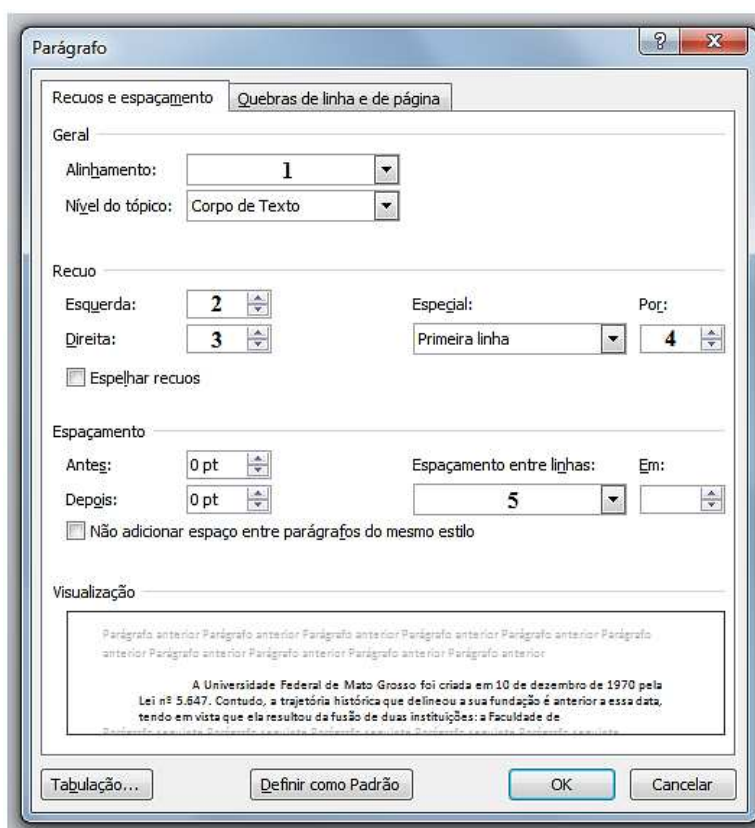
Parágrafo

Recuos e espaçamento | Quebras de linha e de página

Geral

Alinhamento: 1

Nível do tópico: Corpo de Texto

Recuo

Esquerda: 2

Direita: 3

Especial: Primeira linha

Por: 4

Espelhar recuos

Espaçamento

Antes: 0 pt

Depois: 0 pt

Espaçamento entre linhas: 5

Em:

Não adicionar espaço entre parágrafos do mesmo estilo

Visualização

Parágrafo anterior Parágrafo anterior Parágrafo anterior Parágrafo anterior Parágrafo anterior Parágrafo anterior Parágrafo anterior Parágrafo anterior Parágrafo anterior Parágrafo anterior

A Universidade Federal de Mato Grosso foi criada em 10 de dezembro de 1970 pela Lei nº 5.647. Contudo, a trajetória histórica que delineou a sua fundação é anterior a essa data, tendo em vista que ela resultou da fusão de duas instituições: a Faculdade de

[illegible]

Tabulação... | Definir como Padrão | OK | Cancelar